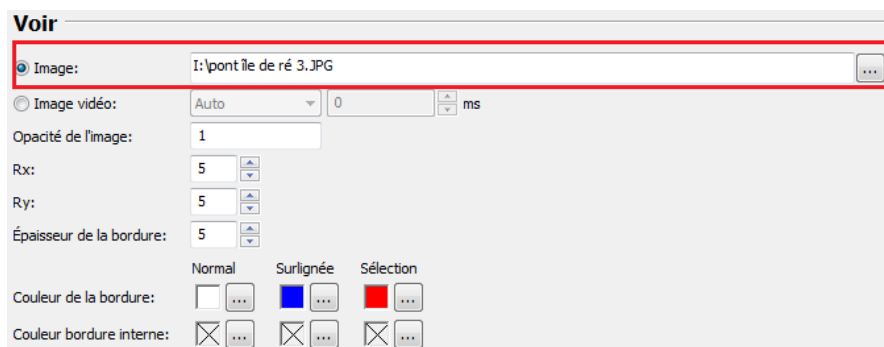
Voir

Image: I:\pont île de ré 3.JPG ...

Image vidéo: Auto 0 ms

Opacité de l'image: 1

Rx: 5

Ry: 5

Épaisseur de la bordure: 5

Normal Surlignée Sélection

Couleur de la bordure: ... ... ...

Couleur bordure interne: ... ... ...